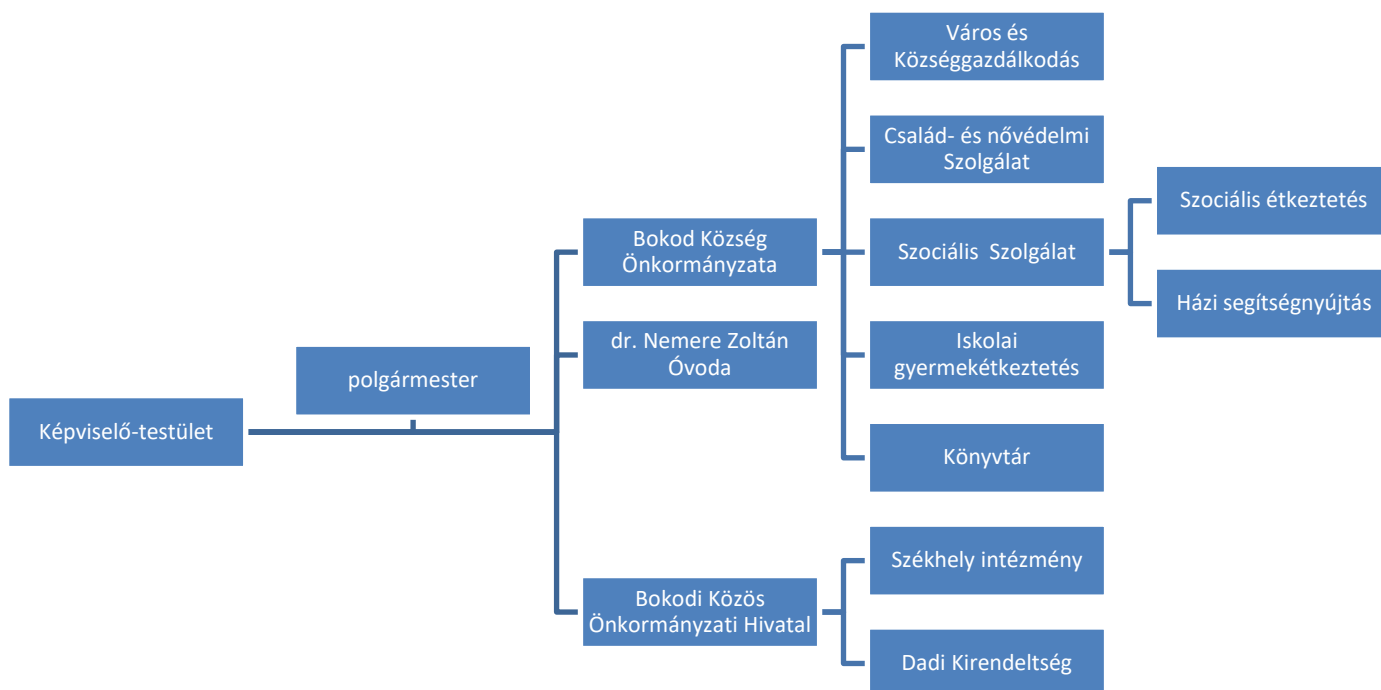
Képviselő-testület

polgármester

Bokod Község Önkormányzata

dr. Nemere Zoltán Óvoda

Bokodi Közös Önkormányzati Hivatal

Város és Községgazdálkodás

Család- és nővédelmi Szolgálat

Szociális Szolgálat

Iskolai gyermekétkeztetés

Könyvtár

Székhely intézmény

Dadi Kirendeltség

Szociális étkeztetés

Házi segítségnyújtás